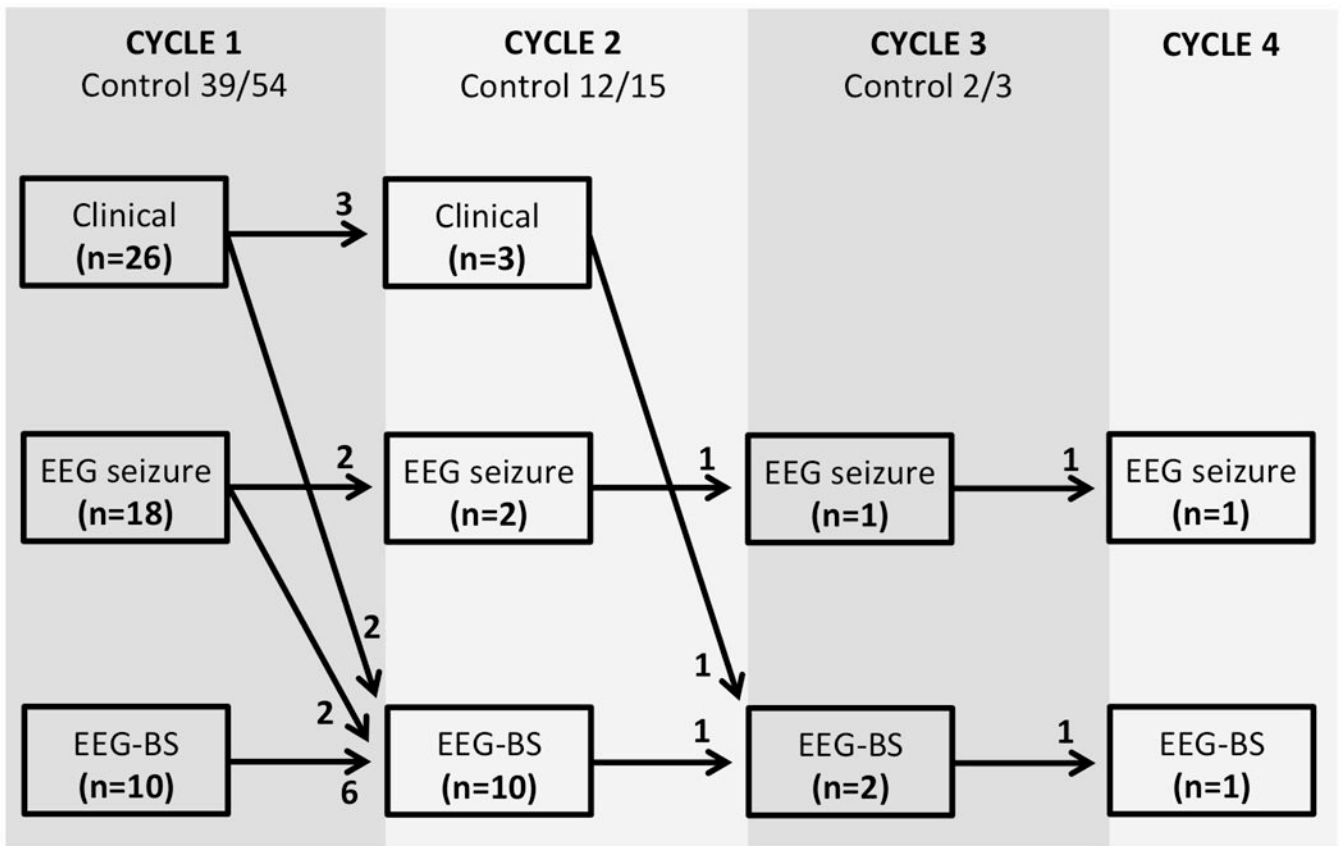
CYCLE 1
Control 39/54

CYCLE 2
Control 12/15

CYCLE 3
Control 2/3

CYCLE 4

Clinical
(n=26)

3

Clinical
(n=3)

EEG seizure
(n=18)

2

EEG seizure
(n=2)

1

EEG seizure
(n=1)

1

EEG seizure
(n=1)

2

1

2

EEG-BS
(n=10)

6

EEG-BS
(n=10)

1

EEG-BS
(n=2)

1

EEG-BS
(n=1)